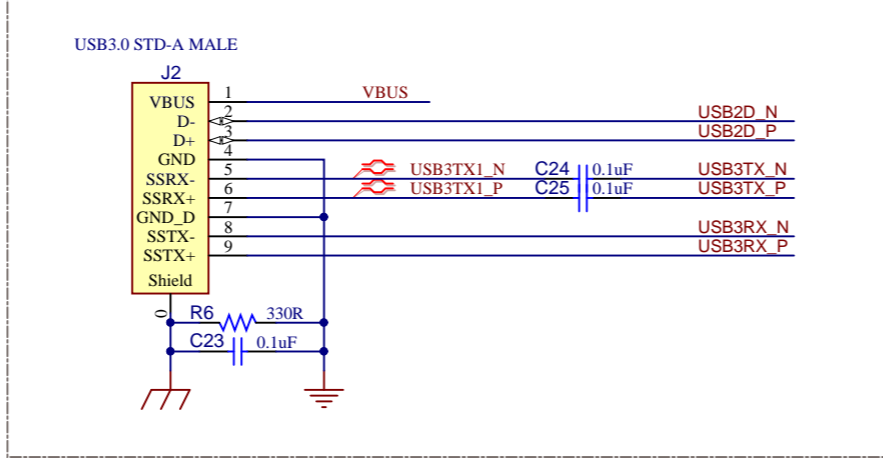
USB3.0 STD-A MALE

J2

VBUS
D-
D+
GND
SSRX-
SSRX+
GND_D
SSTX-
SSTX+
Shield

1
2
3
4
5
6
7
8
9

VBUS
USB2D_N
USB2D_P
USB3TX1_N
USB3TX1_P
C24
C25
0.1uF
0.1uF
USB3TX_N
USB3TX_P
USB3RX_N
USB3RX_P

0
R6
330R
C23
0.1uF